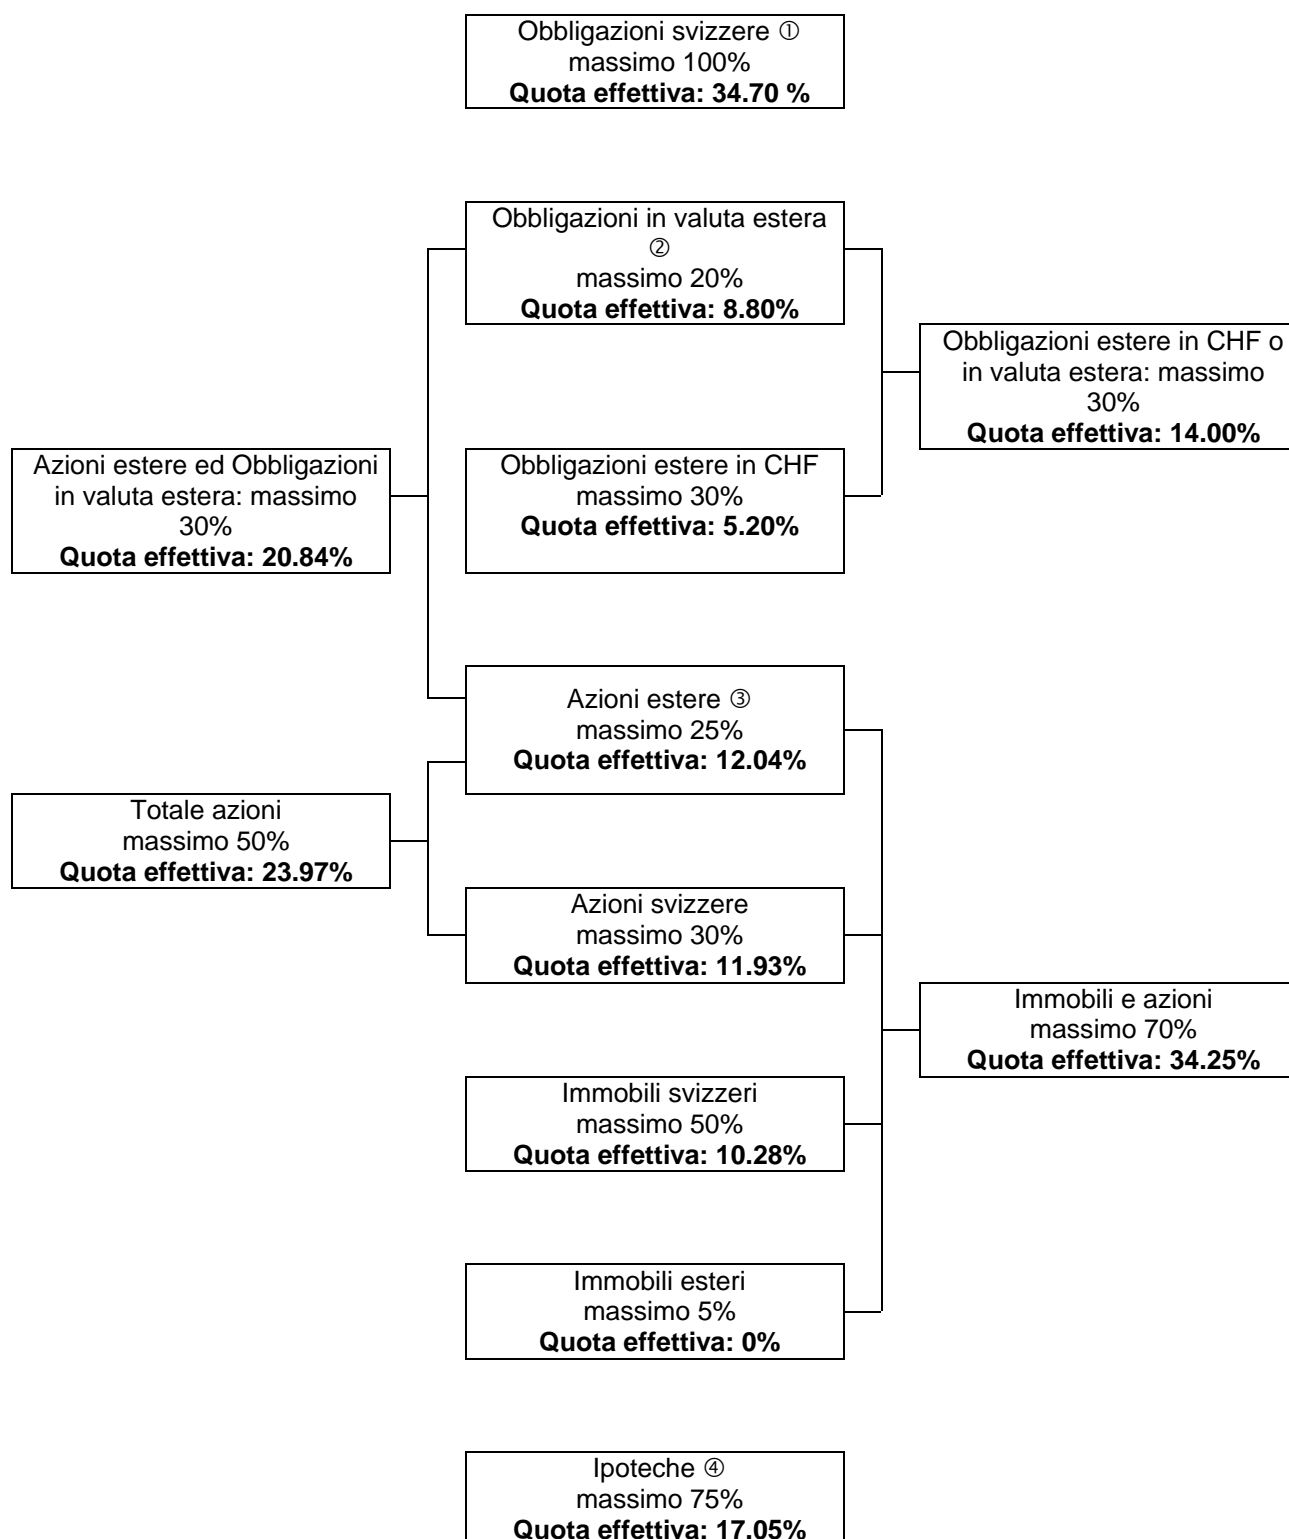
Obbligazioni svizzere ①
massimo 100%
**Quota effettiva: 34.70 %**

Obbligazioni in valuta estera ②
massimo 20%
**Quota effettiva: 8.80%**

Obbligazioni estere in CHF o in valuta estera: massimo 30%
**Quota effettiva: 14.00%**

Azioni estere ed Obbligazioni in valuta estera: massimo 30%
**Quota effettiva: 20.84%**

Obbligazioni estere in CHF
massimo 30%
**Quota effettiva: 5.20%**

Azioni estere ③
massimo 25%
**Quota effettiva: 12.04%**

Totale azioni
massimo 50%
**Quota effettiva: 23.97%**

Azioni svizzere
massimo 30%
**Quota effettiva: 11.93%**

Immobili e azioni
massimo 70%
**Quota effettiva: 34.25%**

Immobili svizzeri
massimo 50%
**Quota effettiva: 10.28%**

Immobili esteri
massimo 5%
**Quota effettiva: 0%**

Ipoteche ④
massimo 75%
**Quota effettiva: 17.05%**